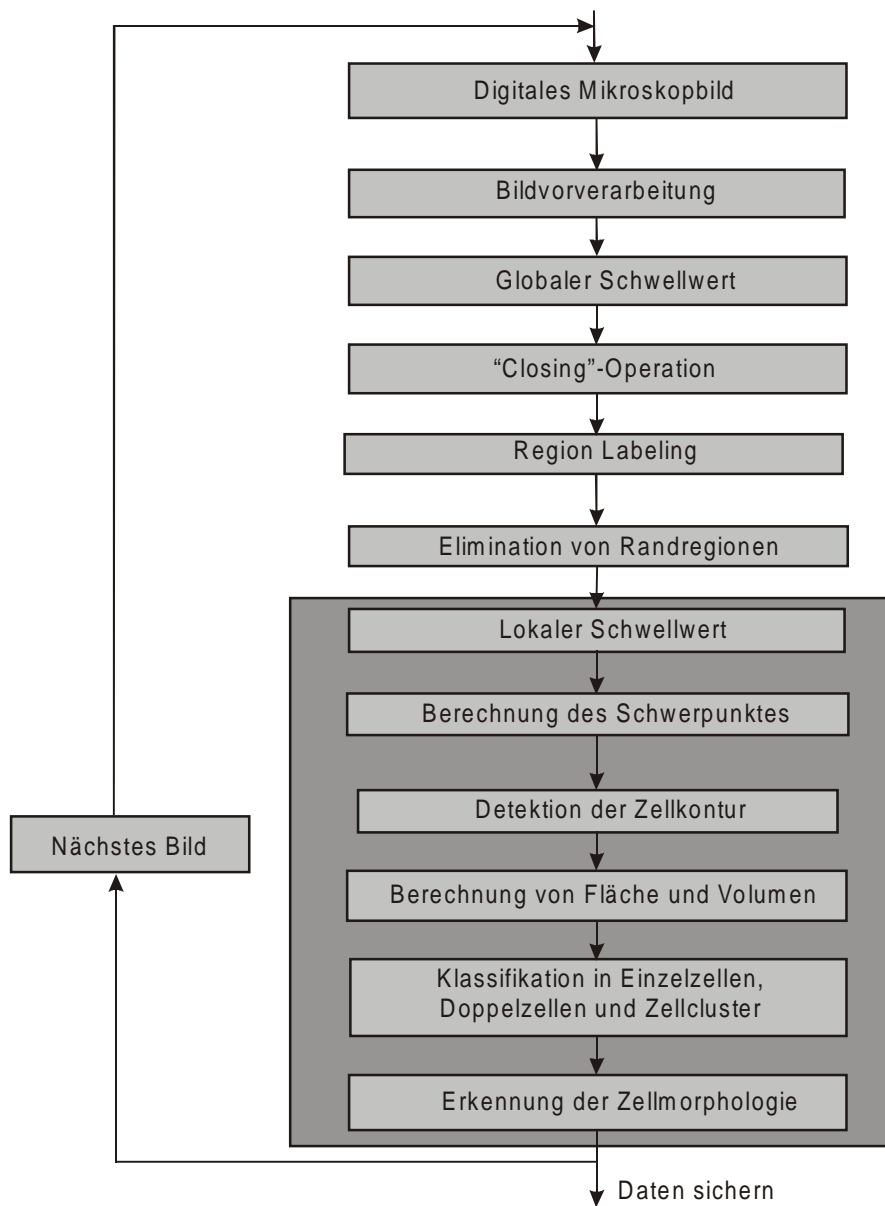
Digitales Mikroskopbild

Bildvorverarbeitung

Globaler Schwellwert

“Closing”-Operation

Region Labeling

Elimination von Randregionen

Lokaler Schwellwert

Berechnung des Schwerpunktes

Detektion der Zellkontur

Berechnung von Fläche und Volumen

Klassifikation in Einzelzellen, Doppelzellen und Zellcluster

Erkennung der Zellmorphologie

Nächstes Bild

Daten sichern